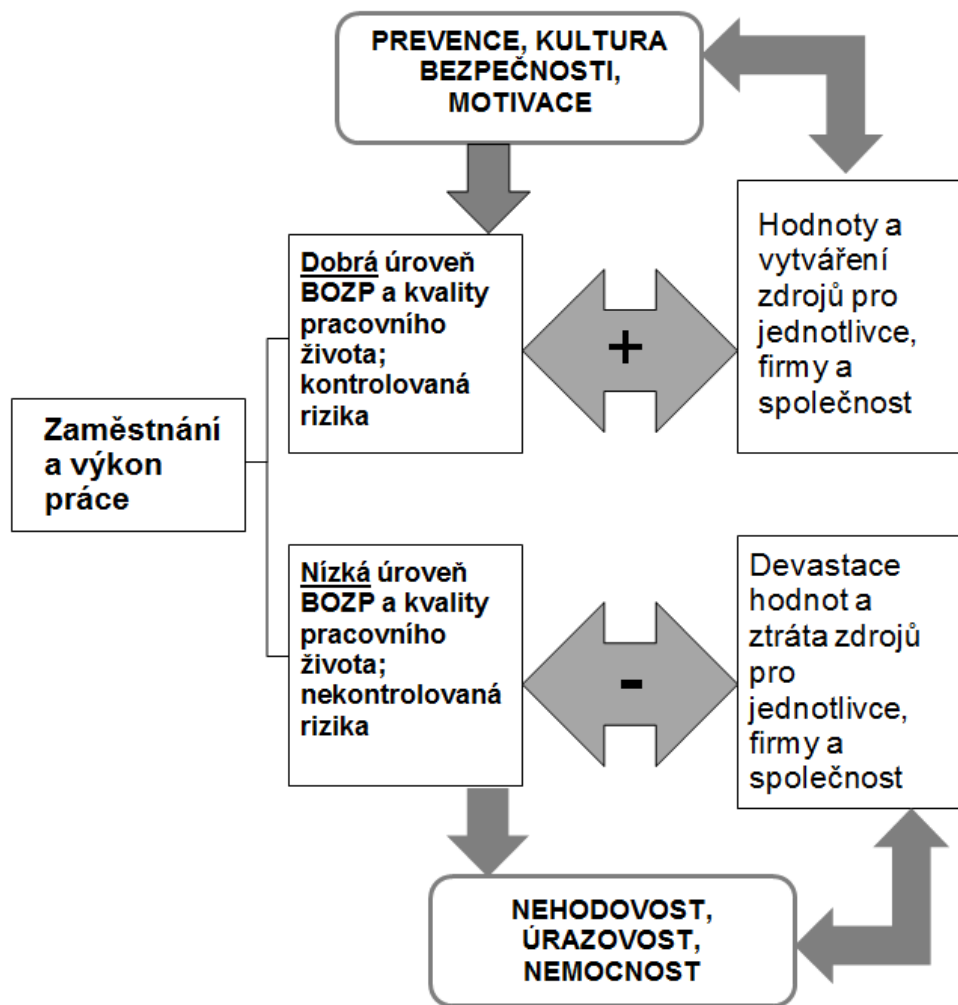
PREVENCE, KULTURA BEZPEČNOSTI, MOTIVACE

Zaměstnání a výkon práce

Dobrá úroveň BOZP a kvality pracovního života; kontrolovaná rizika

+

Hodnoty a vytváření zdrojů pro jednotlivce, firmy a společnost

Nízká úroveň BOZP a kvality pracovního života; nekontrolovaná rizika

-

Devastace hodnot a ztráta zdrojů pro jednotlivce, firmy a společnost

NEHODOVOST, ÚRAZOVOST, NEMOCNOST